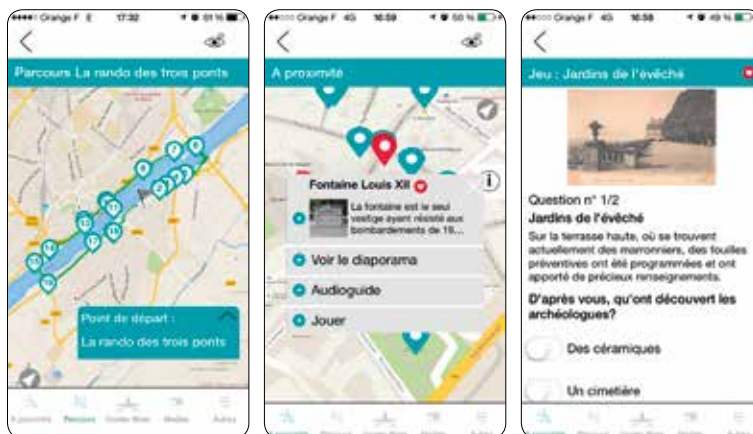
Orange F E 17:32 51 %

Parcours La rando des trois ponts

Point de départ :

La rando des trois ponts

À proximité Parcours Contre-Bois Médias Autres

Orange F 4G 16:59 50 %

A proximité

Fontaine Louis XII

La fontaine est le seul vestige ayant résisté aux bombardements de 19...

Voir le diaporama

Audioguide

Jouer

Orange F 4G 16:58 49 %

Jeu : Jardins de l'évêché

Question n° 1/2

Jardins de l'évêché

Sur la terrasse haute, où se trouvent actuellement des marronniers, des fouilles préventives ont été programmées et ont apporté de précieux renseignements.

D'après vous, qu'ont découvert les archéologues?

Des céramiques

Un cimetière